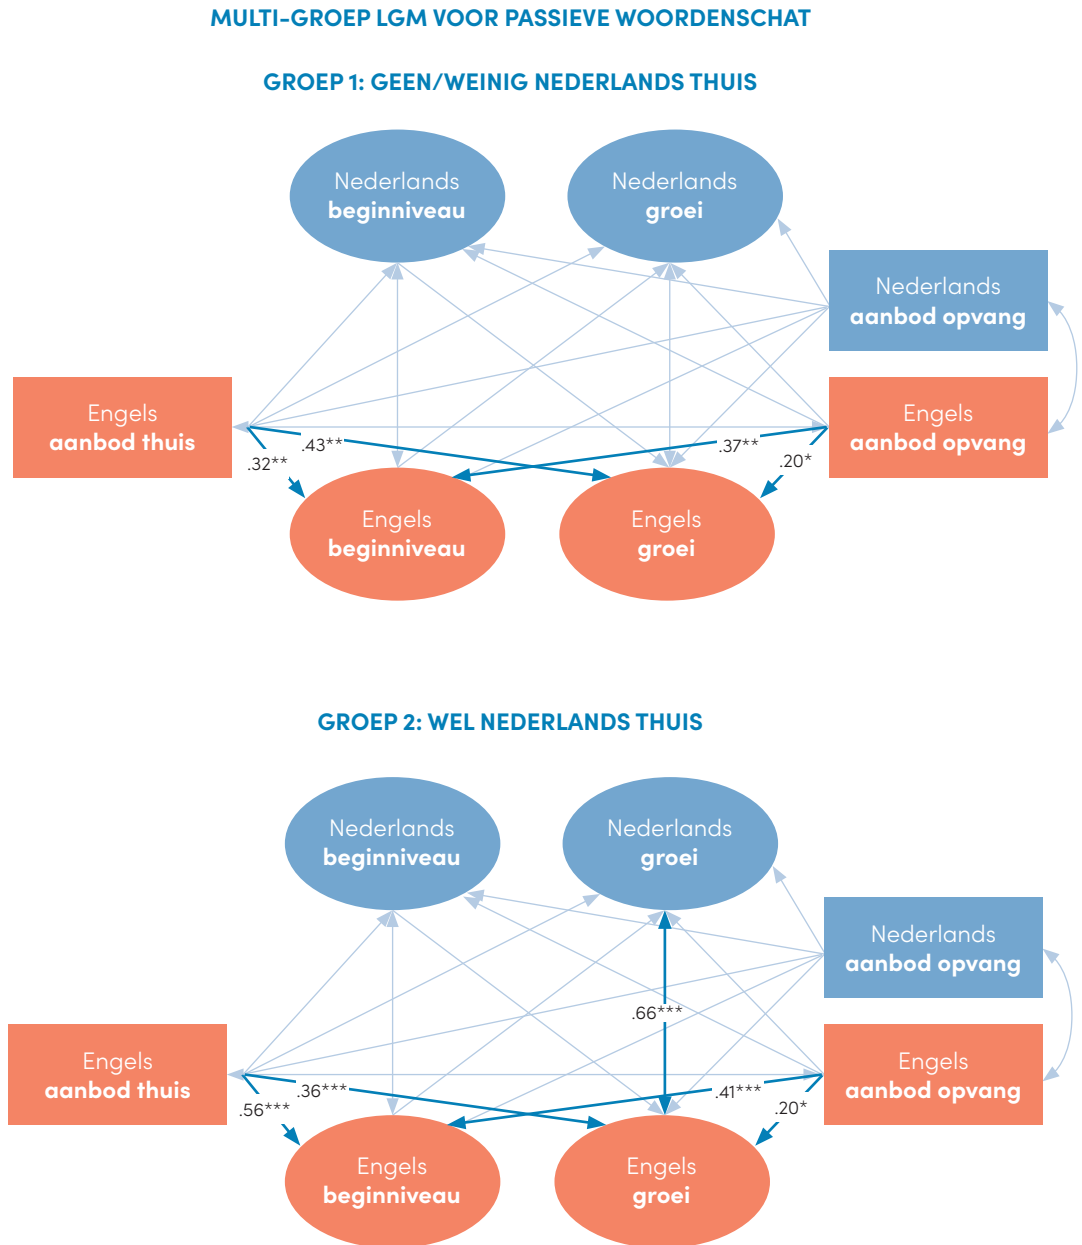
MULTI-GROEP LGM VOOR PASSIEVE WOORDENSCHAT

GROEP 1: GEEN/WEINIG NEDERLANDS THUIS

Nederlands **beginniveau**

Nederlands **groei**

Nederlands **aanbod opvang**

Engels **aanbod thuis**

Engels **aanbod opvang**

.43**

.37**

.32**

.20*

Engels **beginniveau**

Engels **groei**

GROEP 2: WEL NEDERLANDS THUIS

Nederlands **beginniveau**

Nederlands **groei**

Nederlands **aanbod opvang**

.66***

Engels **aanbod thuis**

Engels **aanbod opvang**

.36***

.41***

.56***

.20*

Engels **beginniveau**

Engels **groei**